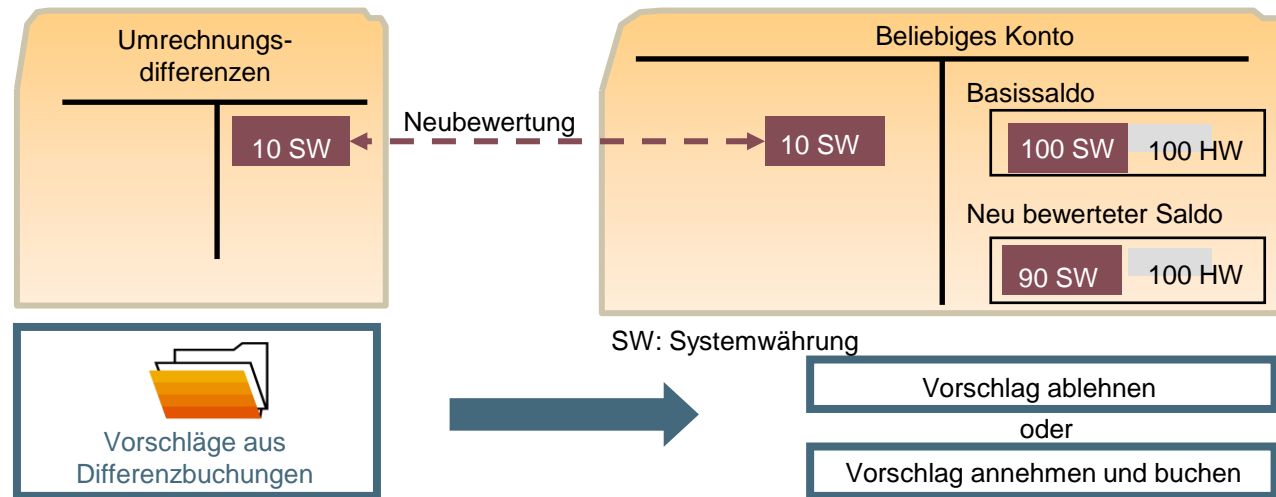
Umrechnungsdifferenzen

10 SW

Neubewertung

Beliebiges Konto

10 SW

Basissaldo

100 SW 100 HW

Neu bewerteter Saldo

90 SW 100 HW

SW: Systemwährung

Vorschläge aus Differenzbuchungen

Vorschlag ablehnen

oder

Vorschlag annehmen und buchen